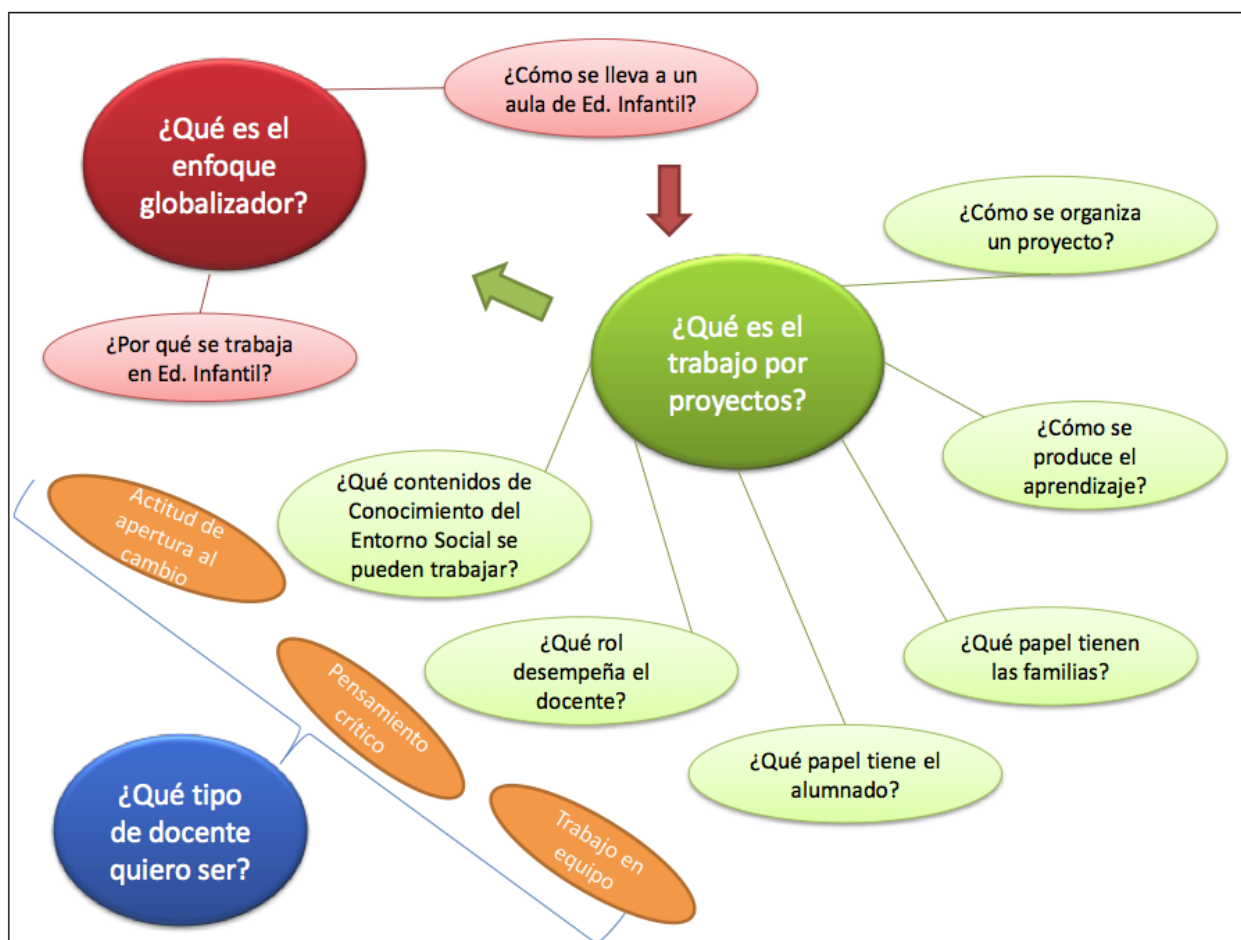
¿Qué es el enfoque globalizador?

¿Cómo se lleva a un aula de Ed. Infantil?

¿Por qué se trabaja en Ed. Infantil?

¿Cómo se organiza un proyecto?

¿Qué es el trabajo por proyectos?

¿Cómo se produce el aprendizaje?

¿Qué contenidos de Conocimiento del Entorno Social se pueden trabajar?

¿Qué rol desempeña el docente?

¿Qué papel tienen las familias?

¿Qué papel tiene el alumnado?

Actitud de apertura al cambio

Pensamiento crítico

Trabajo en equipo

¿Qué tipo de docente quiero ser?